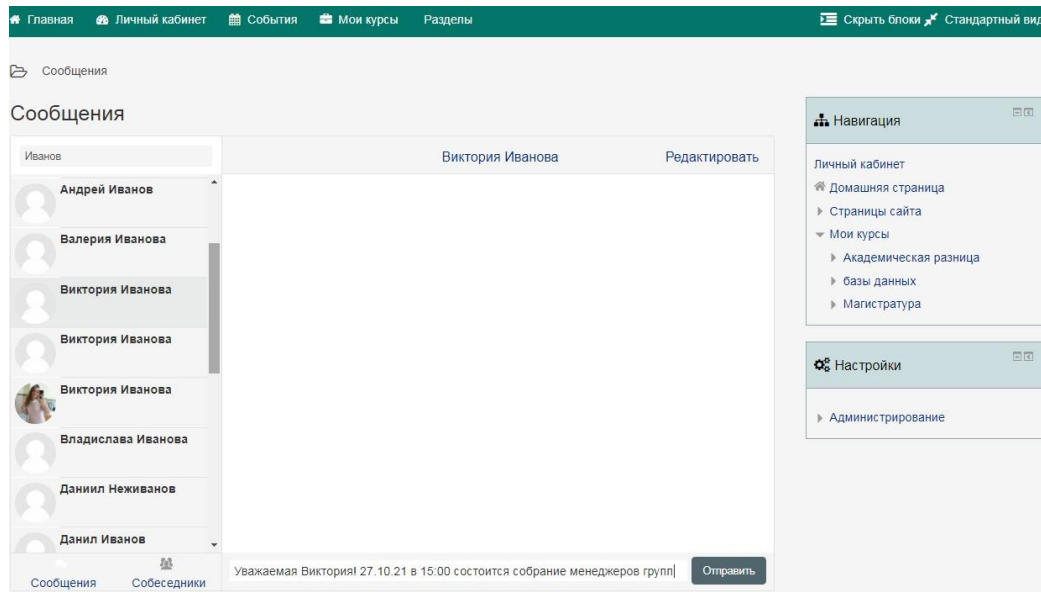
Главная Личный кабинет События Мои курсы Разделы Скрыть блоки Стандартный вид

Сообщения

Сообщения

Иванов

Виктория Иванова Редактировать

Андрей Иванов

Валерия Иванова

Виктория Иванова

Виктория Иванова

Виктория Иванова

Владислава Иванова

Даниил Неживанов

Данил Иванов

Сообщения Собеседники

Уважаемая Виктория! 27.10.21 в 15:00 состоится собрание менеджеров групп

Отправить

Навигация

Личный кабинет

Домашняя страница

Страницы сайта

Мои курсы

Академическая разница

базы данных

Магистратура

Настройки

Администрирование